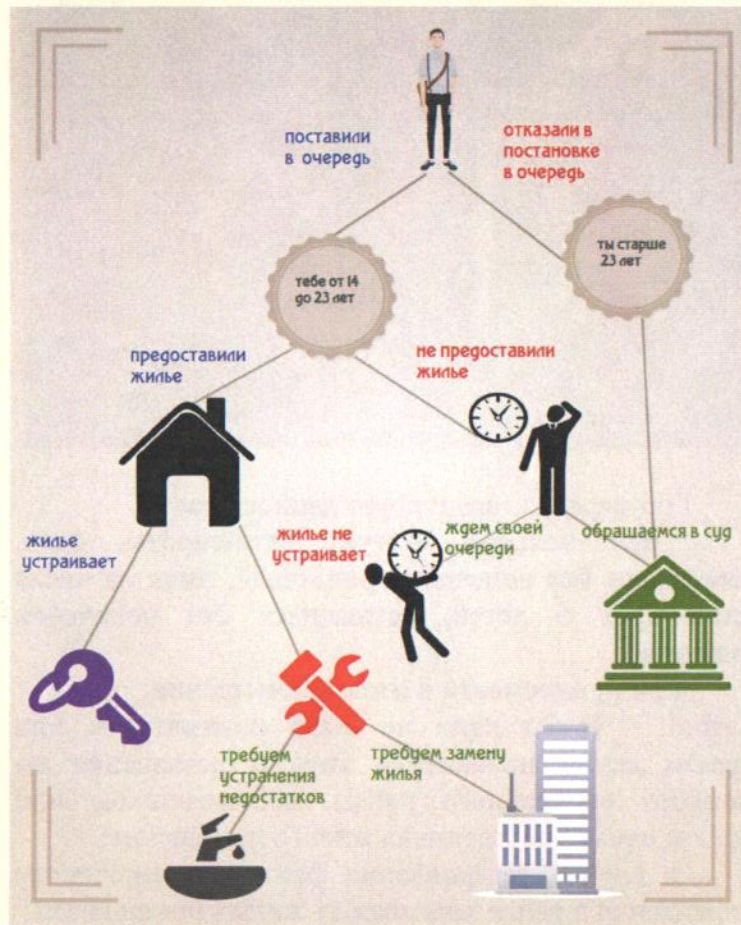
поставили в очередь

отказали в постановке в очередь

тебе от 14 до 23 лет

ты старше 23 лет

предоставили жилье

не предоставили жилье

жилье устраивает

жилье не устраивает

ждем своей очереди

обращаемся в суд

требуем устранения недостатков

требуем замену жилья